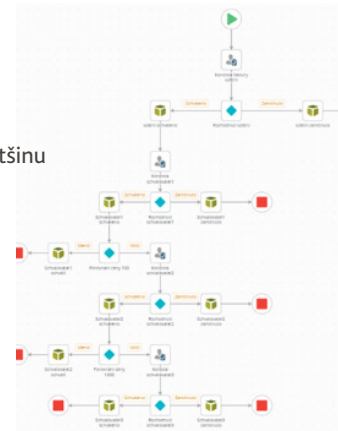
tšinu

Kontrola faktury údržů

Schváleno

Zamítnuto

Udělit schválení

Rozhodnutí udělit

Udělit zamítnutí

Kontrola schvalovatel1

Schváleno

Zamítnuto

Schvalovatel1 schváleno

Rozhodnutí schvalovatel1

Schvalovatel1 zamítnuto

Ano

Ne

Schvalovatel1 schválit

Porovnání ceny 500

Kontrola schvalovatel2

Schváleno

Zamítnuto

Schvalovatel2 schváleno

Rozhodnutí schvalovatel2

Schvalovatel2 zamítnuto

Ano

Ne

Schvalovatel2 schválit

Porovnání ceny 1000

Kontrola schvalovatel3

Schváleno

Zamítnuto

Schvalovatel3 schváleno

Rozhodnutí schvalovatel3

Schvalovatel3 zamítnuto